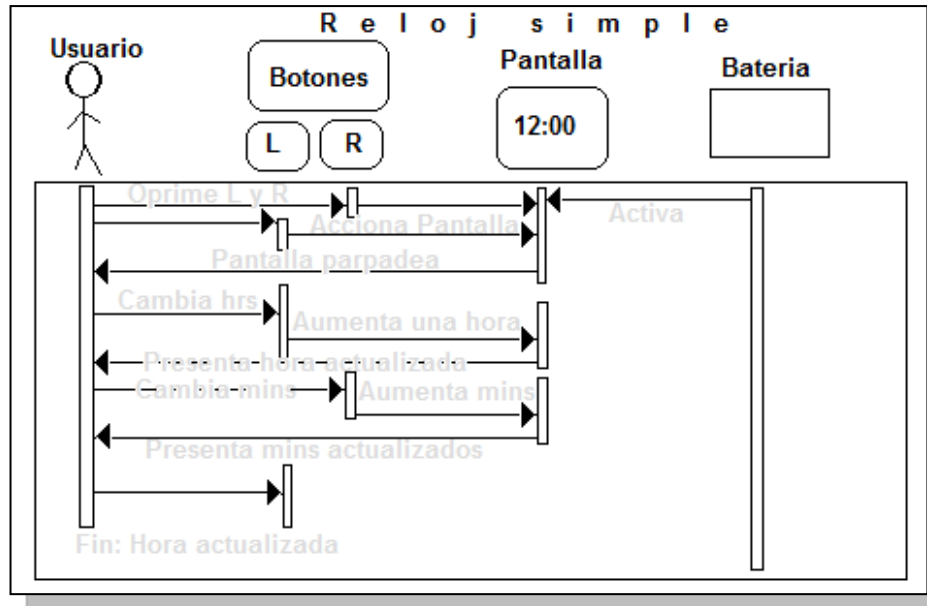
R e l o j   s i m p l e

Usuario

Botones

L

R

Pantalla

12:00

Bateria

Oprime L y R

Acciona Pantalla

Activa

Pantalla parpadea

Cambia hrs

Aumenta una hora

Presenta hora actualizada

Cambia mins

Aumenta mins

Presenta mins actualizados

Fin: Hora actualizada